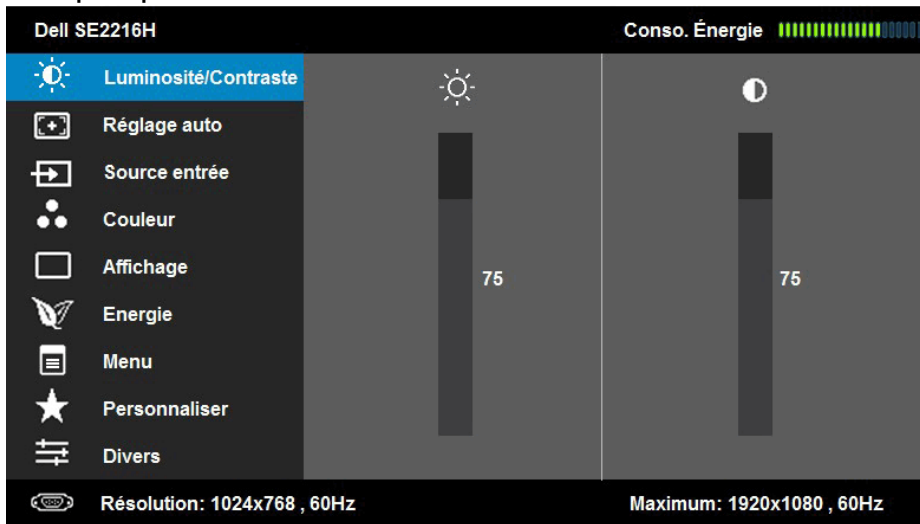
Dell SE2216H

Conso. Énergie

Luminosité/Contraste

Réglage auto

Source entrée

Couleur

Affichage

Energie

Menu

Personnaliser

Divers

75

75

Résolution: 1024x768 , 60Hz

Maximum: 1920x1080 , 60Hz